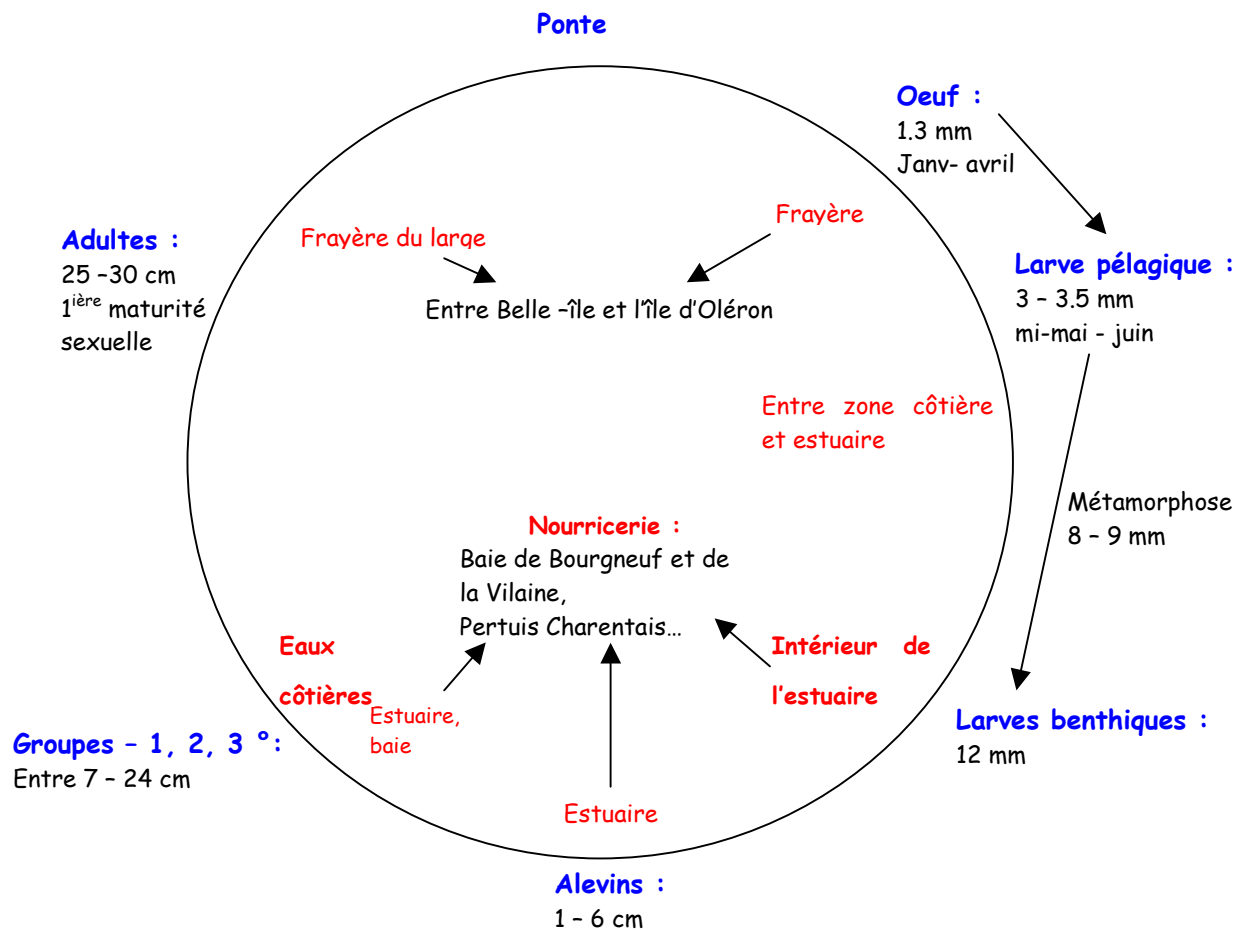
Ponte

Oeuf :
1.3 mm
Janv- avril

Adultes :
25 –30 cm
1$^{ière}$ maturité sexuelle

Frayère du large

Frayère

Entre Belle –île et l'île d'Oléron

Larve pélagique :
3 – 3.5 mm
mi-mai - juin

Entre zone côtière et estuaire

Métamorphose
8 – 9 mm

Nourricerie :
Baie de Bourgneuf et de la Vilaine,
Pertuis Charentais…

Eaux côtières

Estuaire, baie

Intérieur de l'estuaire

Larves benthiques :
12 mm

Groupes – 1, 2, 3 °:
Entre 7 – 24 cm

Estuaire

Alevins :
1 – 6 cm